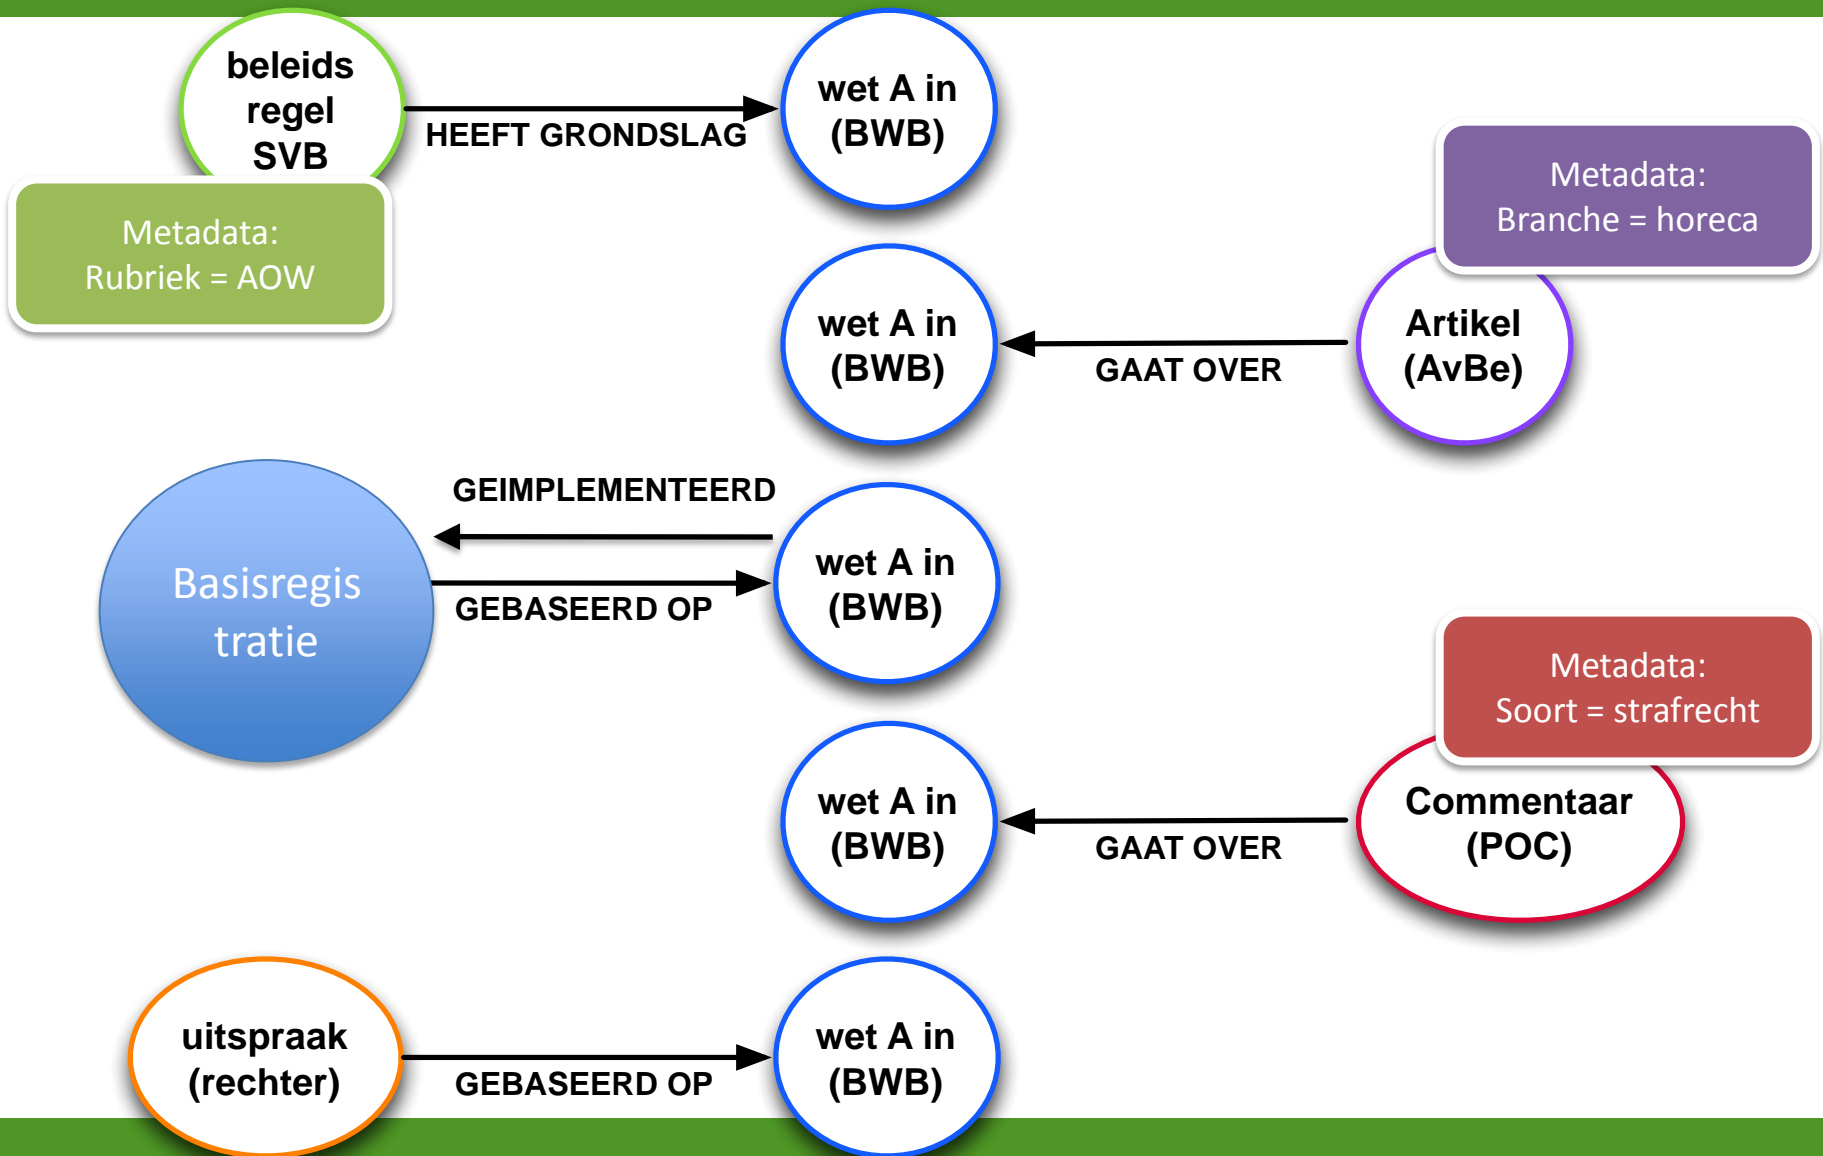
beleids regel SVB

HEEFT GRONDSLAG

wet A in (BWB)

Metadata: Rubriek = AOW

Metadata: Branche = horeca

wet A in (BWB)

GAAT OVER

Artikel (AvBe)

GEIMPLEMENTEERD

Basisregistratie

GEBASEERD OP

wet A in (BWB)

Metadata: Soort = strafrecht

wet A in (BWB)

GAAT OVER

Commentaar (POC)

uitspraak (rechter)

GEBASEERD OP

wet A in (BWB)